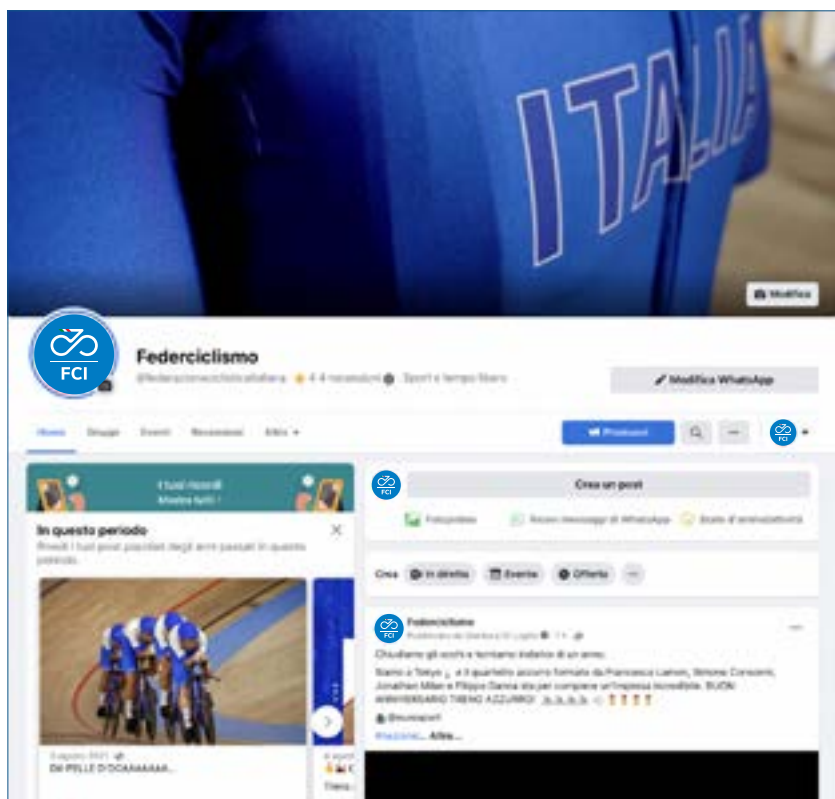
ITALIA

Modifica

FCI

Federciclismo

@federazionecilisticaitaliana · 4.4 recensioni · Sport e tempo libero

Modifica WhatsApp

Home Gruppi Eventi Recensioni Altro

Promuovi

I tuoi ricordi

In questo periodo

Rivedi i tuoi post passati degli anni passati in questo periodo.

3 agosto 2021
DAI PELLE D'OCAAAAAA...

Crea un post

Foto/video Ricevi messaggi di WhatsApp Stato d'animo/attività

Crea In diretta Evento Offerta

Federciclismo
Pubblicato da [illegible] · 3 agosto

Chiudiamo gli occhi e torniamo indietro di un anno.

Siamo a Tokyo, e il quartetto azzurro formato da Francesco Lamon, Simone Consonni, Jonathan Milan e Filippo Ganna sta per compiere un'impresa incredibile. BUON ANNIVERSARIO TRENO AZZURRO!

Mi piace Altro